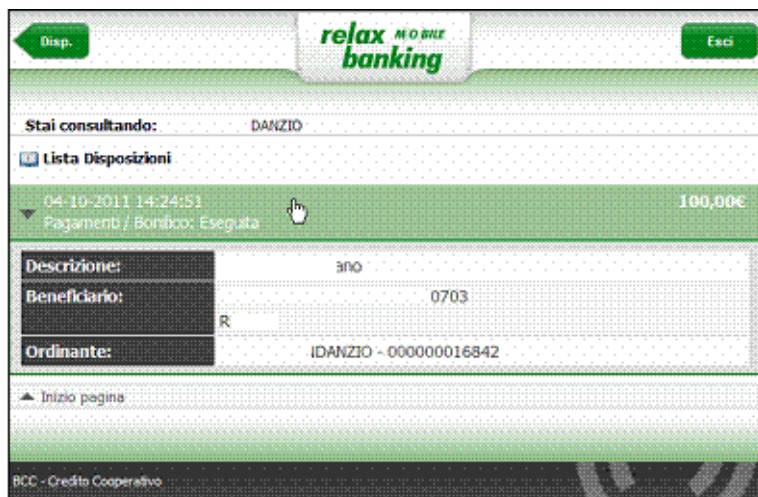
Disp.

relax MOBILE banking

Esci

Stai consultando: DANZIO

Lista Disposizioni

04-10-2011 14:24:51
Pagamenti / Bonifico: Eseguito

100,00€

| Descrizione: | ano |
|---|---|
| Beneficiario: | 0703 R |
| Ordinante: | IDANZIO - 000000016842 |

Inizio pagina

BCC - Credito Cooperativo